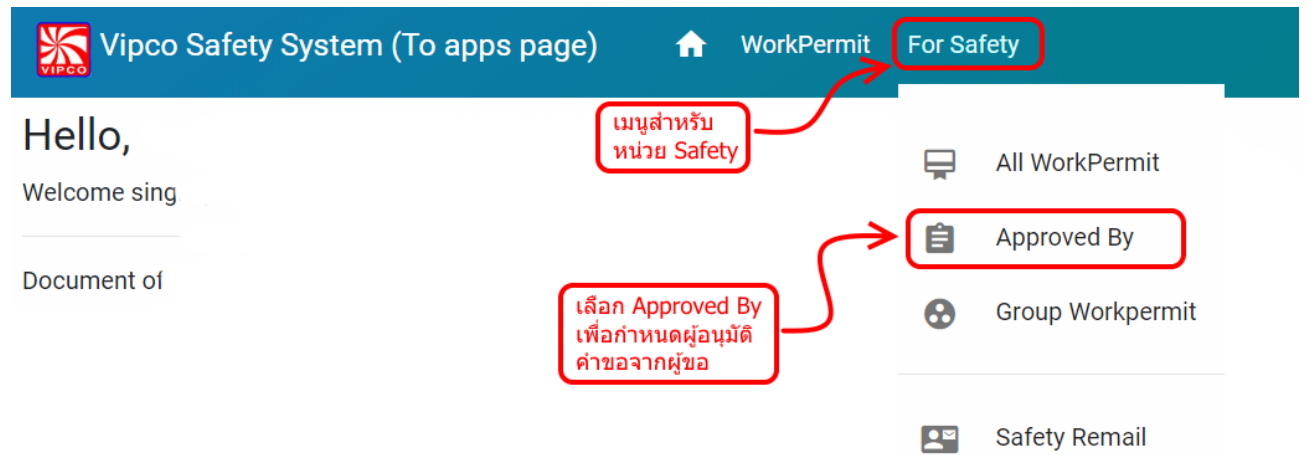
VIPCO Vipco Safety System (To apps page) WorkPermit For Safety

Hello,

Welcome sing

Document of

เมนูสำหรับ หน่วย Safety

All WorkPermit

Approved By

เลือก Approved By เพื่อกำหนดผู้อนุมัติคำขอจากผู้ขอ

Group Workpermit

Safety Remail